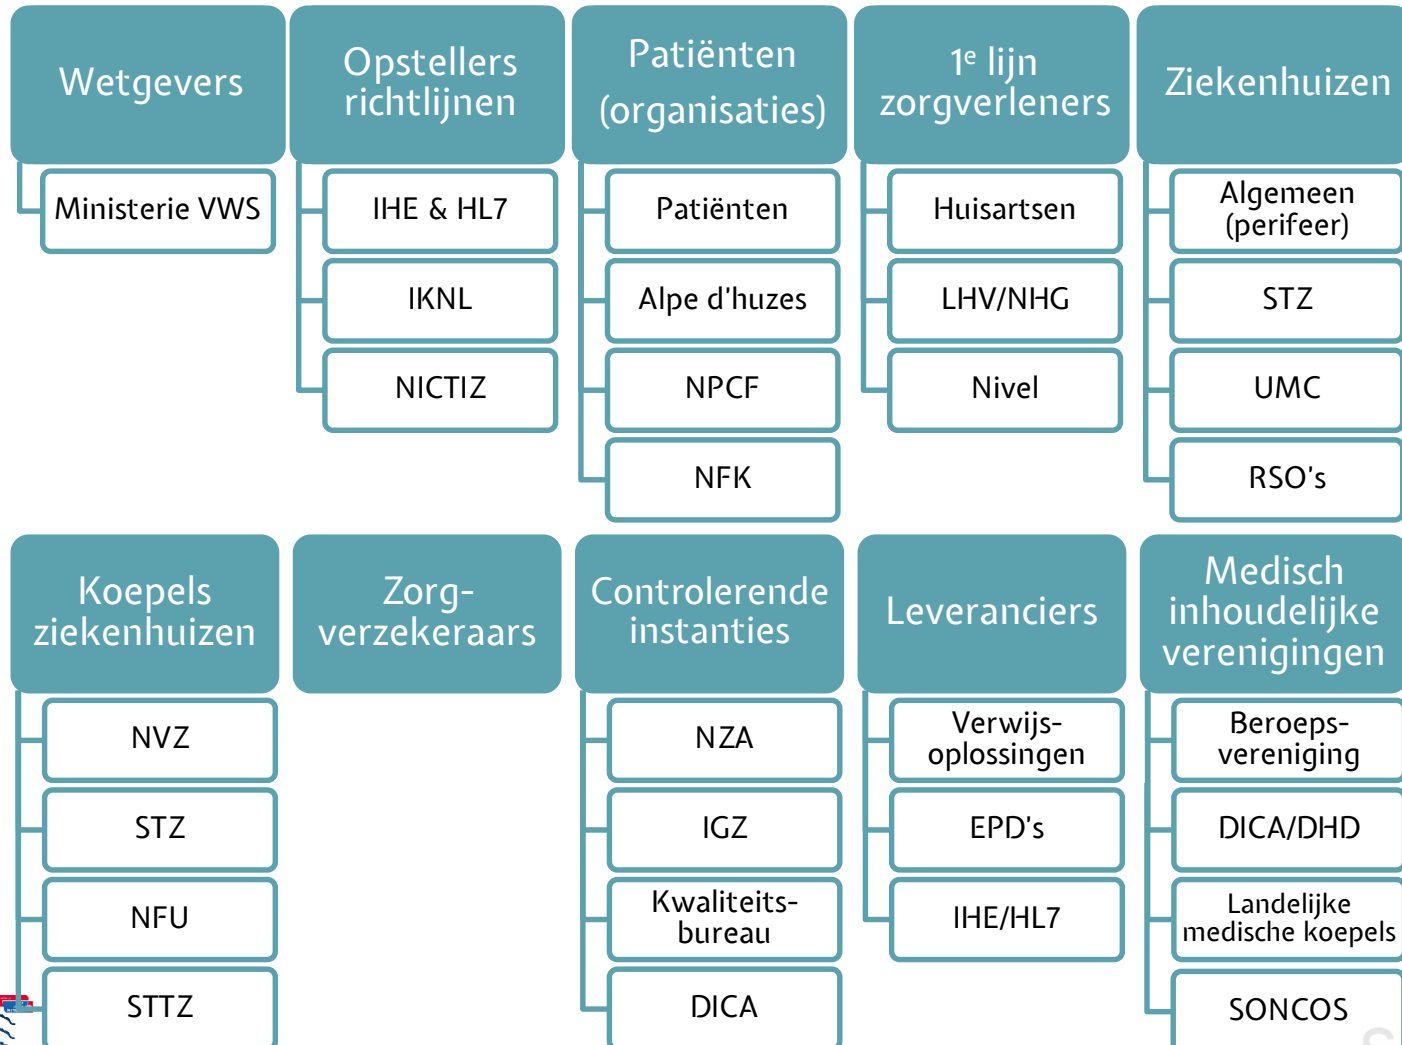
Wetgevers

Ministerie VWS

Opstellers richtlijnen

IHE & HL7

IKNL

NICTIZ

Patiënten (organisaties)

Patiënten

Alpe d'huzes

NPCF

NFK

1$^{e}$ lijn zorgverleners

Huisartsen

LHV/NHG

Nivel

Ziekenhuizen

Algemeen (perifeer)

STZ

UMC

RSO's

Koepels ziekenhuizen

NVZ

STZ

NFU

STTZ

Zorg-verzekeraars

Controlerende instanties

NZA

IGZ

Kwaliteits-bureau

DICA

Leveranciers

Verwijs-oplossingen

EPD's

IHE/HL7

Medisch inhoudelijke verenigingen

Beroeps-vereniging

DICA/DHD

Landelijke medische koepels

SONCOS